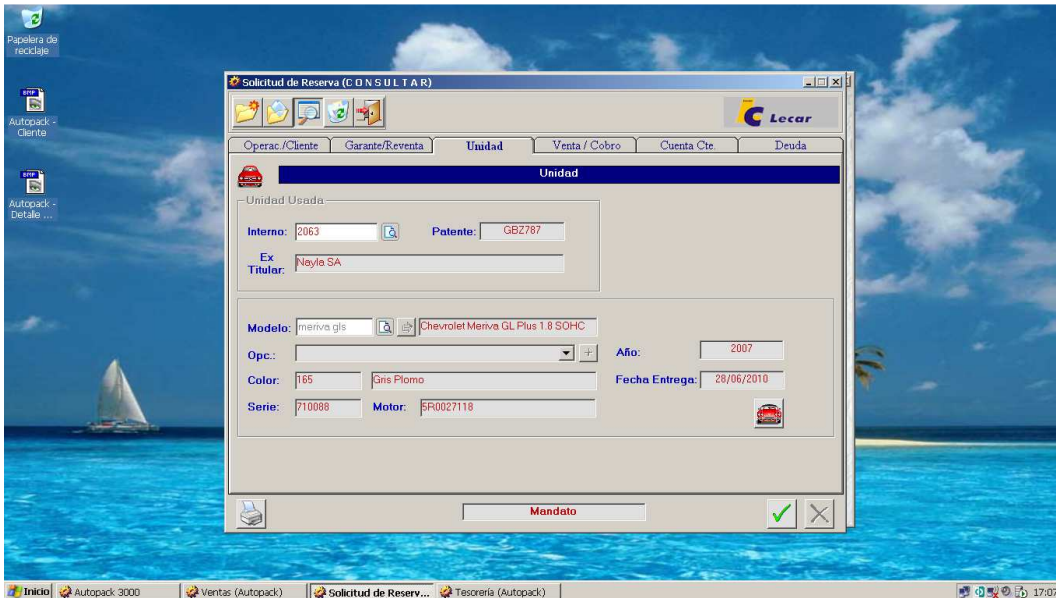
Papelera de reciclaje

Autopack - Cliente

Autopack - Detalle ...

Solicitud de Reserva (C O N S U L T A R)

Lecar

| Operac./Cliente | Garante/Reventa | Unidad | Venta / Cobro | Cuenta Cte. | Deuda |
|---|---|---|---|---|---|

Unidad

Unidad Usada

Interno: 2063

Patente: GBZ787

Ex Titular: Nayla SA

Modelo: meriva gls

Chevrolet Meriva GL Plus 1.8 SOHC

Opc.:

Año: 2007

Color: 165

Gris Plomo

Fecha Entrega: 28/06/2010

Serie: 710088

Motor: 5R0027118

Mandato

Inicio

Autopack 3000

Ventas (Autopack)

Solicitud de Reserv...

Tesorería (Autopack)

17:07